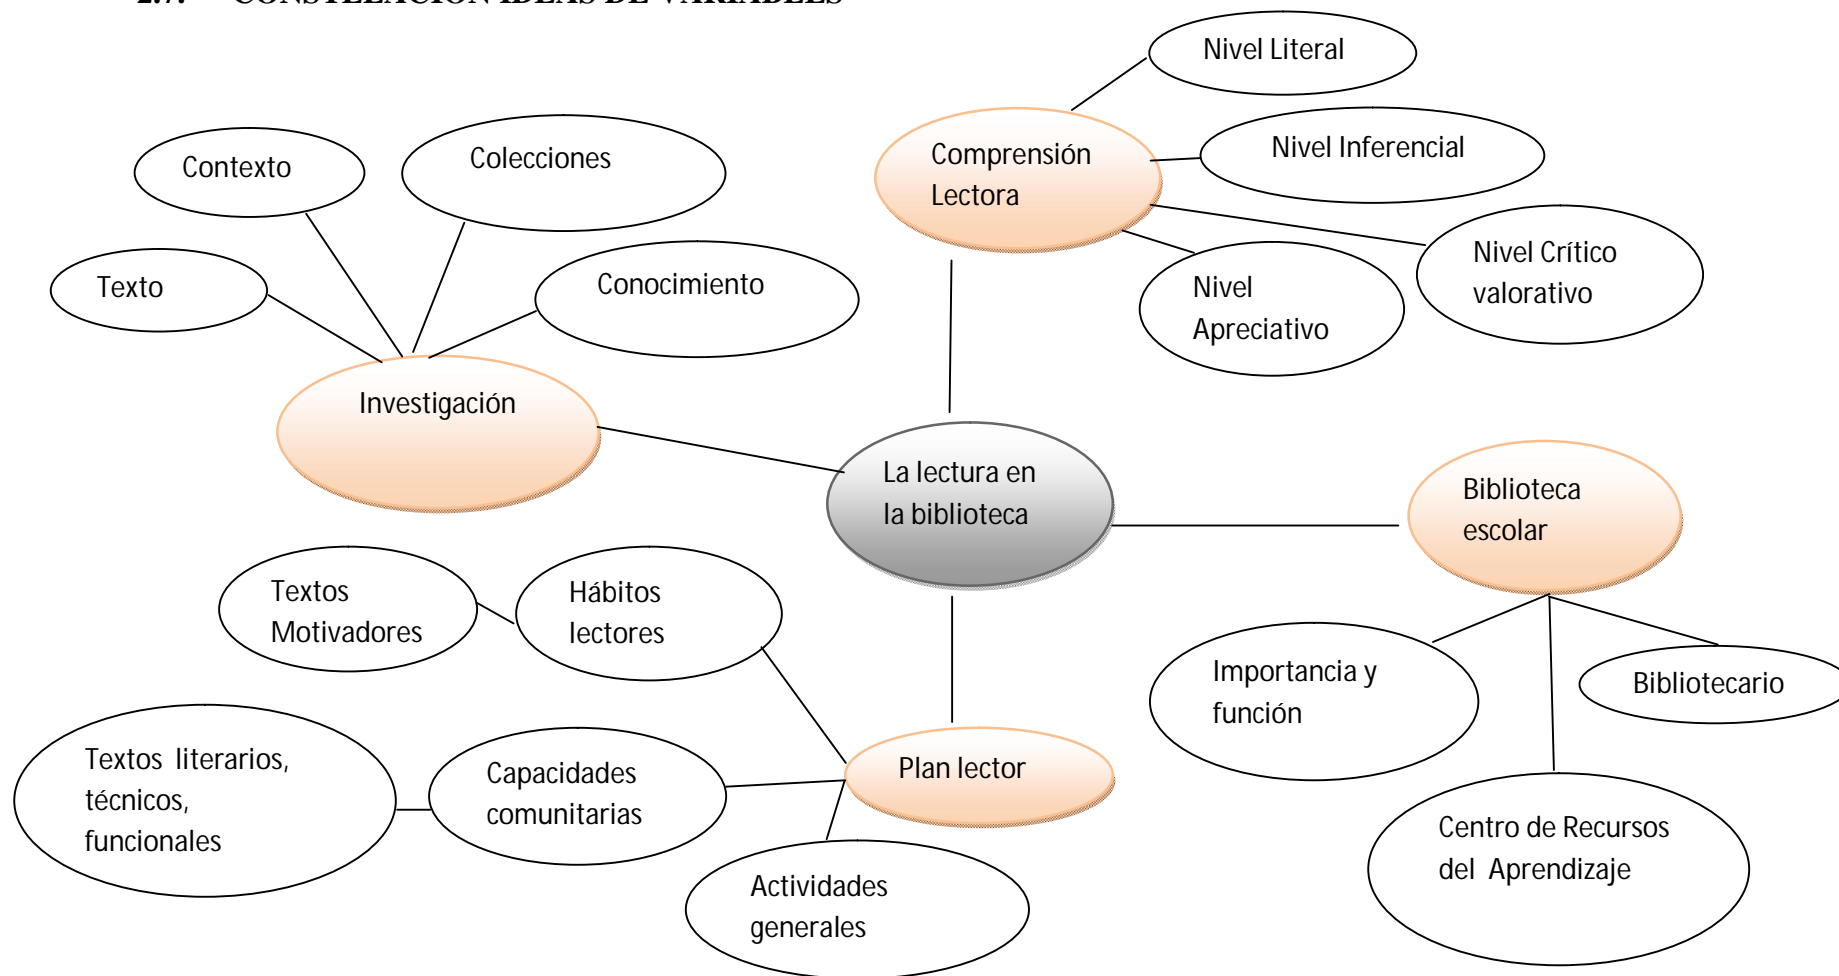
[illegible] CONSTELACIÓN IDEAS DE VARIABLES

Nivel Literal

Comprensión Lectora

Nivel Inferencial

Contexto

Colecciones

Nivel Crítico valorativo

Texto

Conocimiento

Nivel Apreciativo

Investigación

La lectura en la biblioteca

Biblioteca escolar

Textos Motivadores

Hábitos lectores

Importancia y función

Bibliotecario

Textos literarios, técnicos, funcionales

Capacidades comunitarias

Plan lector

Centro de Recursos del Aprendizaje

Actividades generales